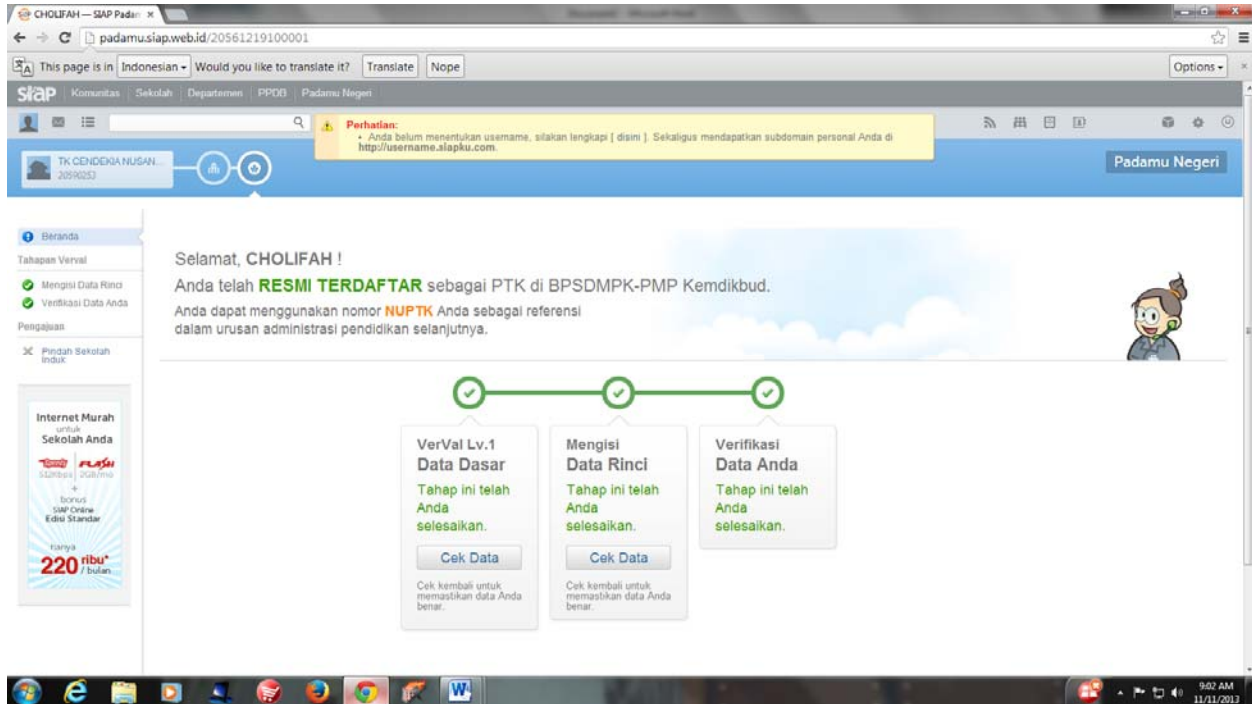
CHOLIFAH — SIAP Padam ×

padamu.siap.web.id/20561219100001

This page is in Indonesian Would you like to translate it? Translate Nope Options

siap Komunitas Sekolah Departemen PPDB Padamu Negeri

Perhatian:
• Anda belum menentukan username, silakan lengkapi [ disini ]. Sekaligus mendapatkan subdomain personal Anda di http://username.siapku.com.

TK CENDEKIA NUSAN...
20590253

Padamu Negeri

Beranda
Tahapan Verval
Mengisi Data Rinci
Verifikasi Data Anda
Pengajuan
Pindah Sekolah Induk

Internet Murah untuk Sekolah Anda
Smart FLASH
512Kbps 2GB/mo
+
bonus
SIAP Online Edisi Standar
hanya
220 ribu* / bulan

Selamat, CHOLIFAH !
Anda telah RESMI TERDAFTAR sebagai PTK di BPSDMPK-PMP Kemdikbud.
Anda dapat menggunakan nomor NUPTK Anda sebagai referensi dalam urusan administrasi pendidikan selanjutnya.

VerVal Lv.1
Data Dasar
Tahap ini telah Anda selesaikan.
Cek Data
Cek kembali untuk memastikan data Anda benar.

Mengisi
Data Rinci
Tahap ini telah Anda selesaikan.
Cek Data
Cek kembali untuk memastikan data Anda benar.

Verifikasi
Data Anda
Tahap ini telah Anda selesaikan.

9:02 AM
11/11/2013